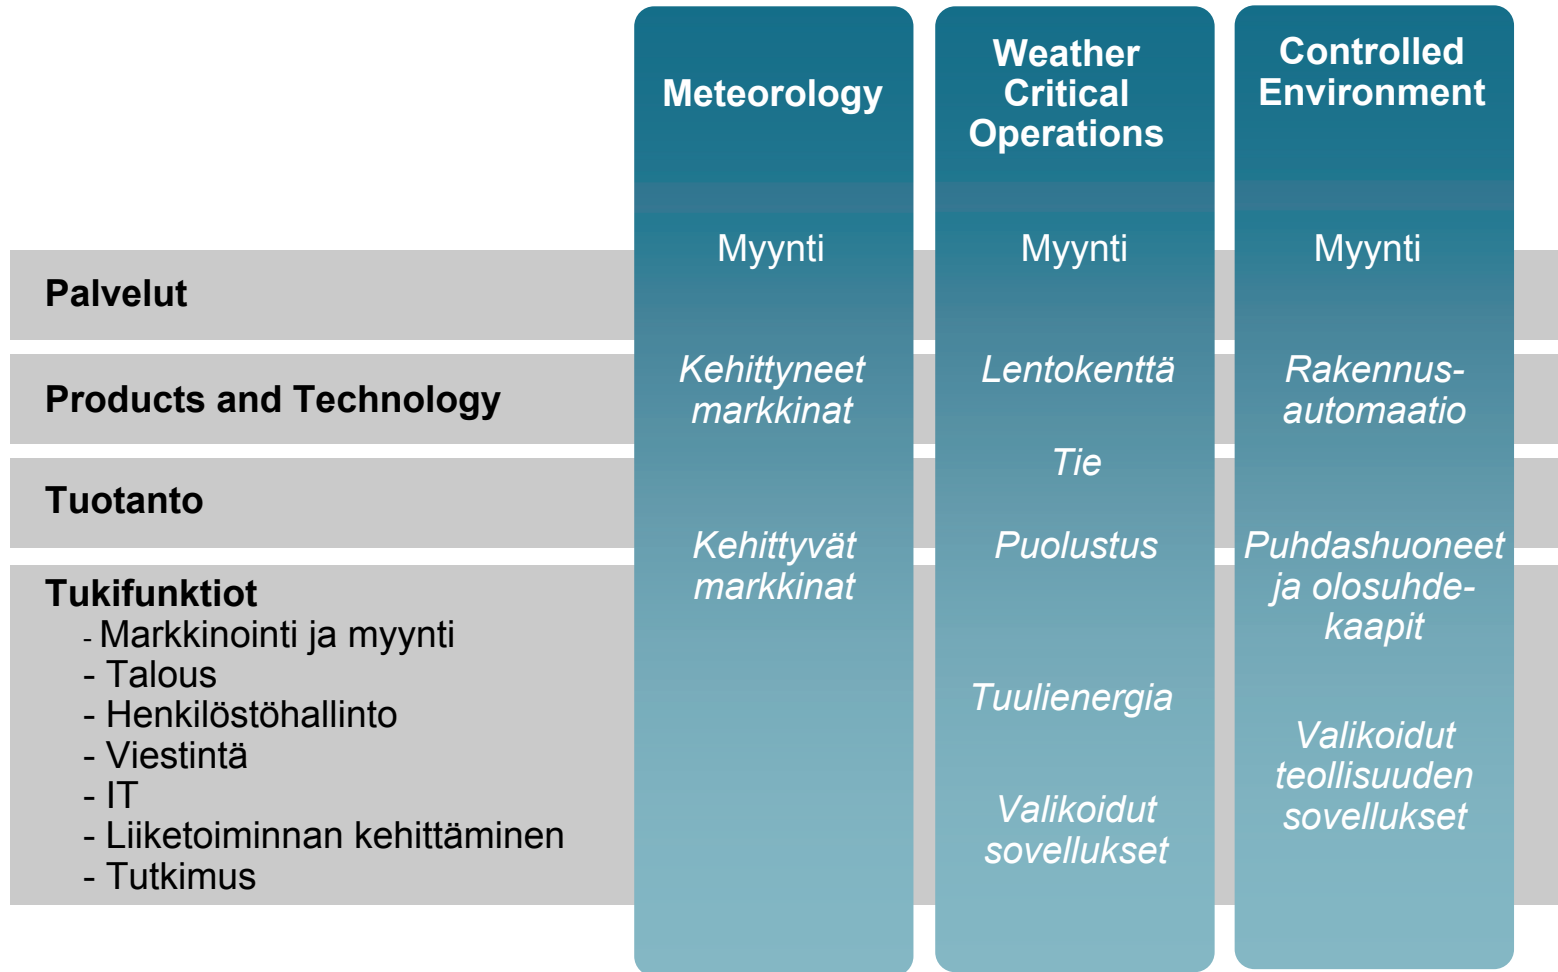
Meteorology

Weather Critical Operations

Controlled Environment

Palvelut

Products and Technology

Tuotanto

Tukifunktiot
- Markkinointi ja myynti
- Talous
- Henkilöstöhallinto
- Viestintä
- IT
- Liiketoiminnan kehittäminen
- Tutkimus

Myynti

Kehittyneet markkinat

Kehittyvät markkinat

Myynti

Lentokenttä

Tie

Puolustus

Tuulienergia

Valikoidut sovellukset

Myynti

Rakennus-automaatio

Puhdashuoneet ja olosuhdekaapit

Valikoidut teollisuuden sovellukset